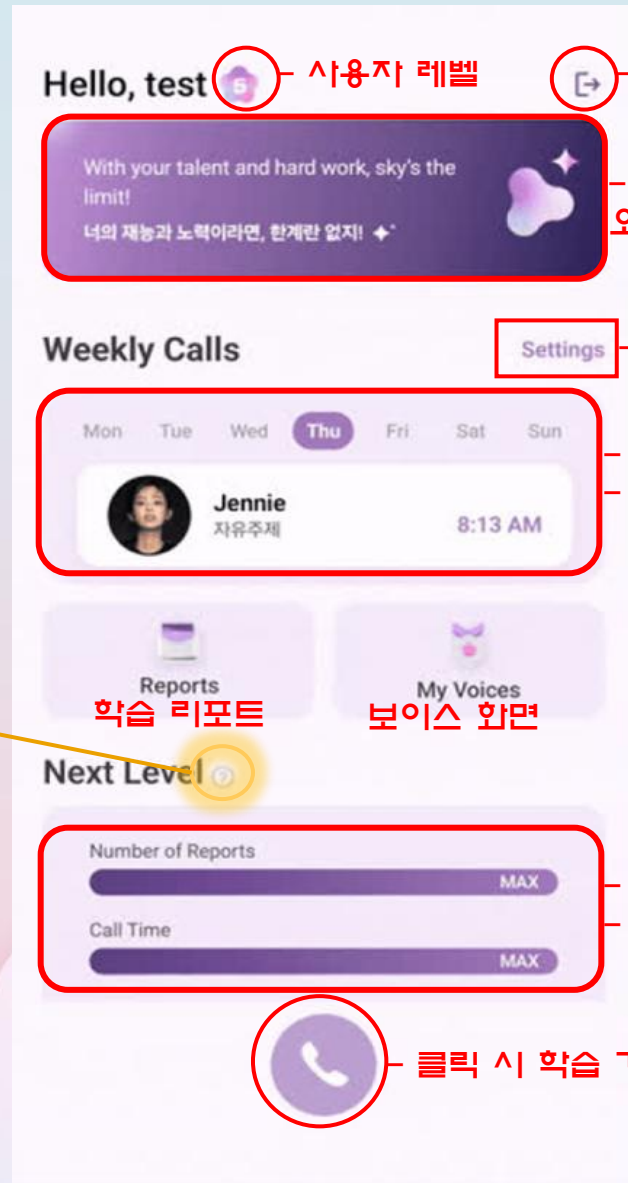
Hello, test 6 - 사용자 레벨

With your talent and hard work, sky's the limit!

너의 재능과 노력이라면, 한계란 없지! ✦

오

Weekly Calls

Settings

Mon Tue Wed Thu Fri Sat Sun

Jennie
자유주제
8:13 AM

Reports
학습 리포트

My Voices
보이스 화면

Next Level

Number of Reports
MAX

Call Time
MAX

클릭 시 학습 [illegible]